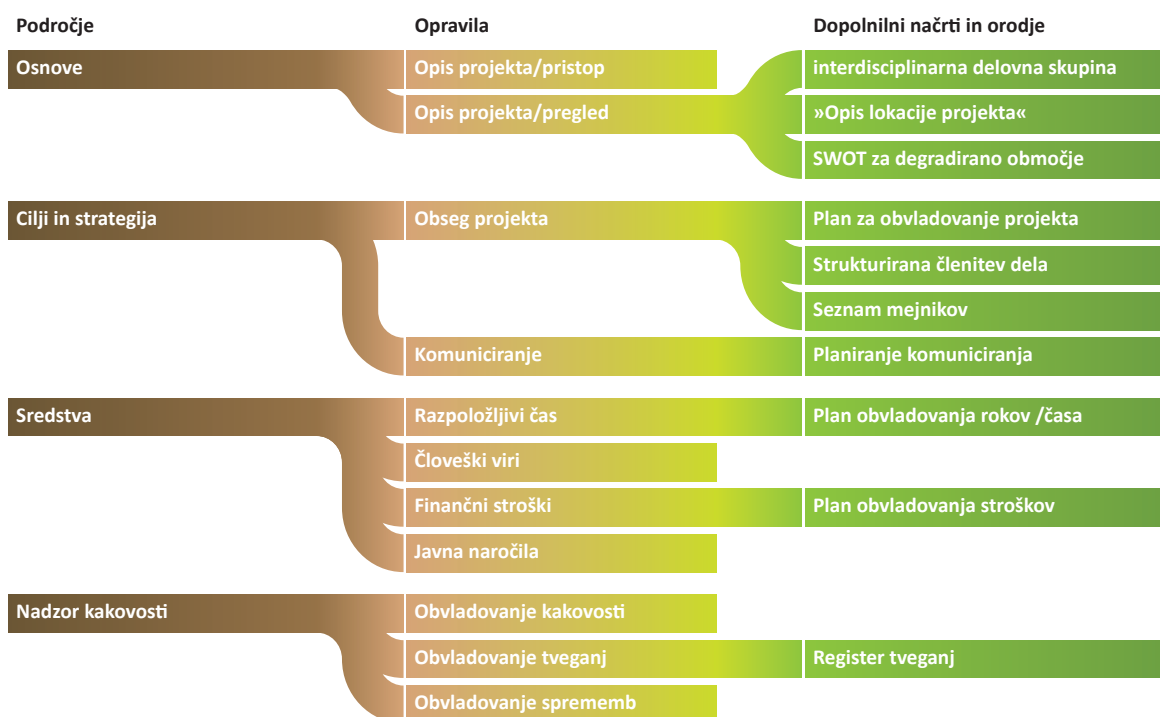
Področje

Opravila

Dopolnilni načrti in orodje

Osnove

Opis projekta/pristop

Opis projekta/pregled

interdisciplinarna delovna skupina

»Opis lokacije projekta«

SWOT za degradirano območje

Cilji in strategija

Obseg projekta

Plan za obvladovanje projekta

Strukturirana členitev dela

Seznam mejnikov

Komuniciranje

Planiranje komuniciranja

Sredstva

Razpoložljivi čas

Plan obvladovanja rokov /časa

Človeški viri

Finančni stroški

Plan obvladovanja stroškov

Javna naročila

Nadzor kakovosti

Obvladovanje kakovosti

Obvladovanje tveganj

Register tveganj

Obvladovanje sprememb